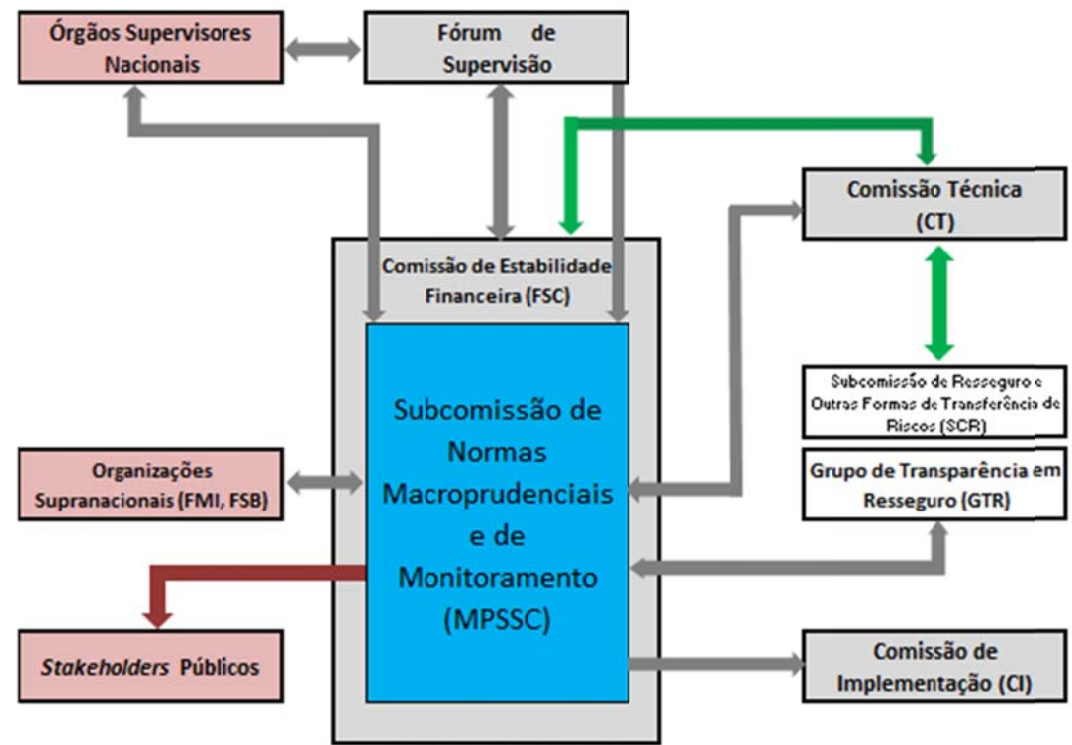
Órgãos Supervisores Nacionais

Fórum de Supervisão

Comissão Técnica (CT)

Comissão de Estabilidade Financeira (FSC)

Subcomissão de Normas Macroprudenciais e de Monitoramento (MPSSC)

Subcomissão de Resseguro e Outras Formas de Transferência de Riscos (SCR)

Organizações Supranacionais (FMI, FSB)

Grupo de Transparência em Resseguro (GTR)

Stakeholders Públicos

Comissão de Implementação (CI)